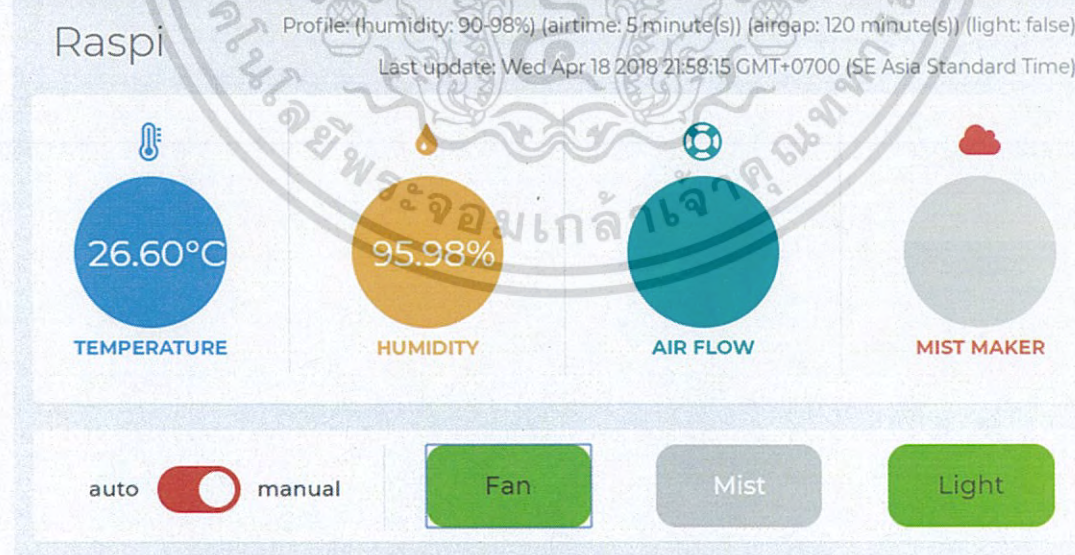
Raspi

Profile: (humidity: 90-98%) (airtime: 5 minute(s)) (airgap: 120 minute(s)) (light: false)

Last update: Wed Apr 18 2018 21:58:15 GMT+0700 (SE Asia Standard Time)

26.60°C
TEMPERATURE

95.98%
HUMIDITY

AIR FLOW

MIST MAKER

auto manual

Fan

Mist

Light

ศโนโลยีพระจอมเกล้าเจ้าคุณทหาร